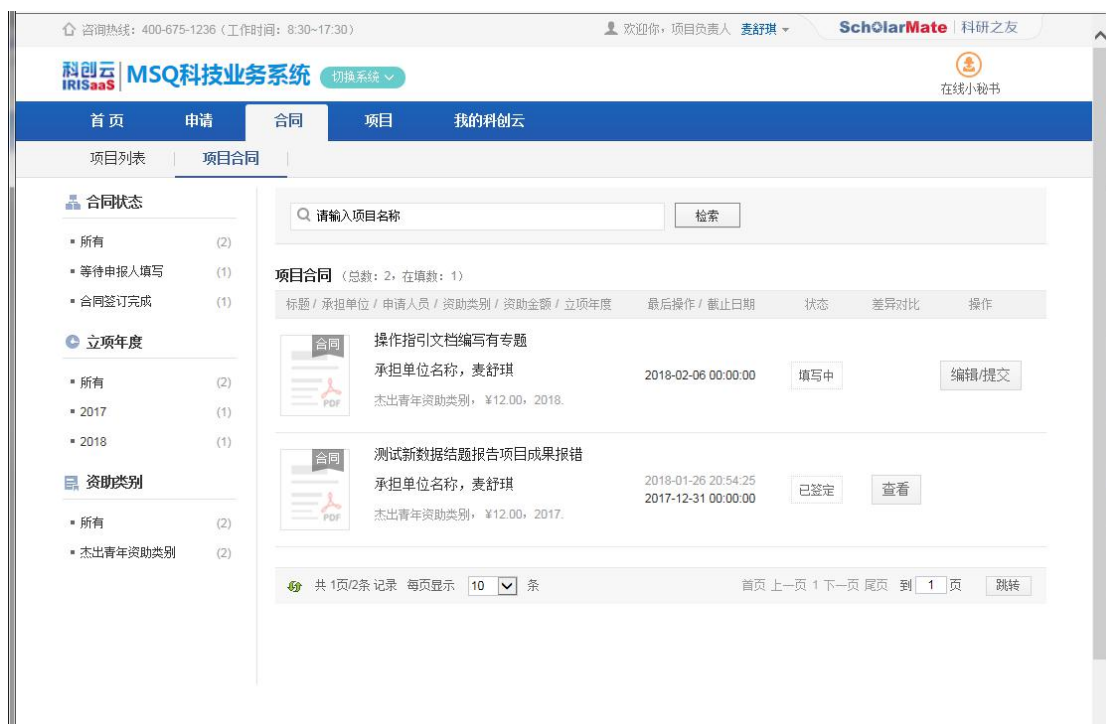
咨询热线：400-675-1236（工作时间：8:30~17:30）

欢迎你，项目负责人 麦舒琪

ScholarMate | 科研之友

科创云 IRISaaS | MSQ科技业务系统 切换系统

在线小秘书

首页 申请 合同 项目 我的科创云

项目列表 | 项目合同 |

合同状态

▪ 所有 (2)

▪ 等待申报人填写 (1)

▪ 合同签订完成 (1)

立项年度

▪ 所有 (2)

▪ 2017 (1)

▪ 2018 (1)

资助类别

▪ 所有 (2)

▪ 杰出青年资助类别 (2)

请输入项目名称 检索

项目合同 (总数：2，在填数：1)

| 标题 / 承担单位 / 申请人员 / 资助类别 / 资助金额 / 立项年度 | 最后操作 / 截止日期 | 状态 | 差异对比 | 操作 |
|---|---|---|---|---|
| 合同 PDF 操作指引文档编写有专题 承担单位名称，麦舒琪 杰出青年资助类别，¥12.00，2018. | 2018-02-06 00:00:00 | 填写中 | | 编辑/提交 |
| 合同 PDF 测试新数据结题报告项目成果报错 承担单位名称，麦舒琪 杰出青年资助类别，¥12.00，2017. | 2018-01-26 20:54:25 2017-12-31 00:00:00 | 已签定 | 查看 | |

共 1页/2条 记录 每页显示 10 条

首页 上一页 1 下一页 尾页 到 1 页 跳转